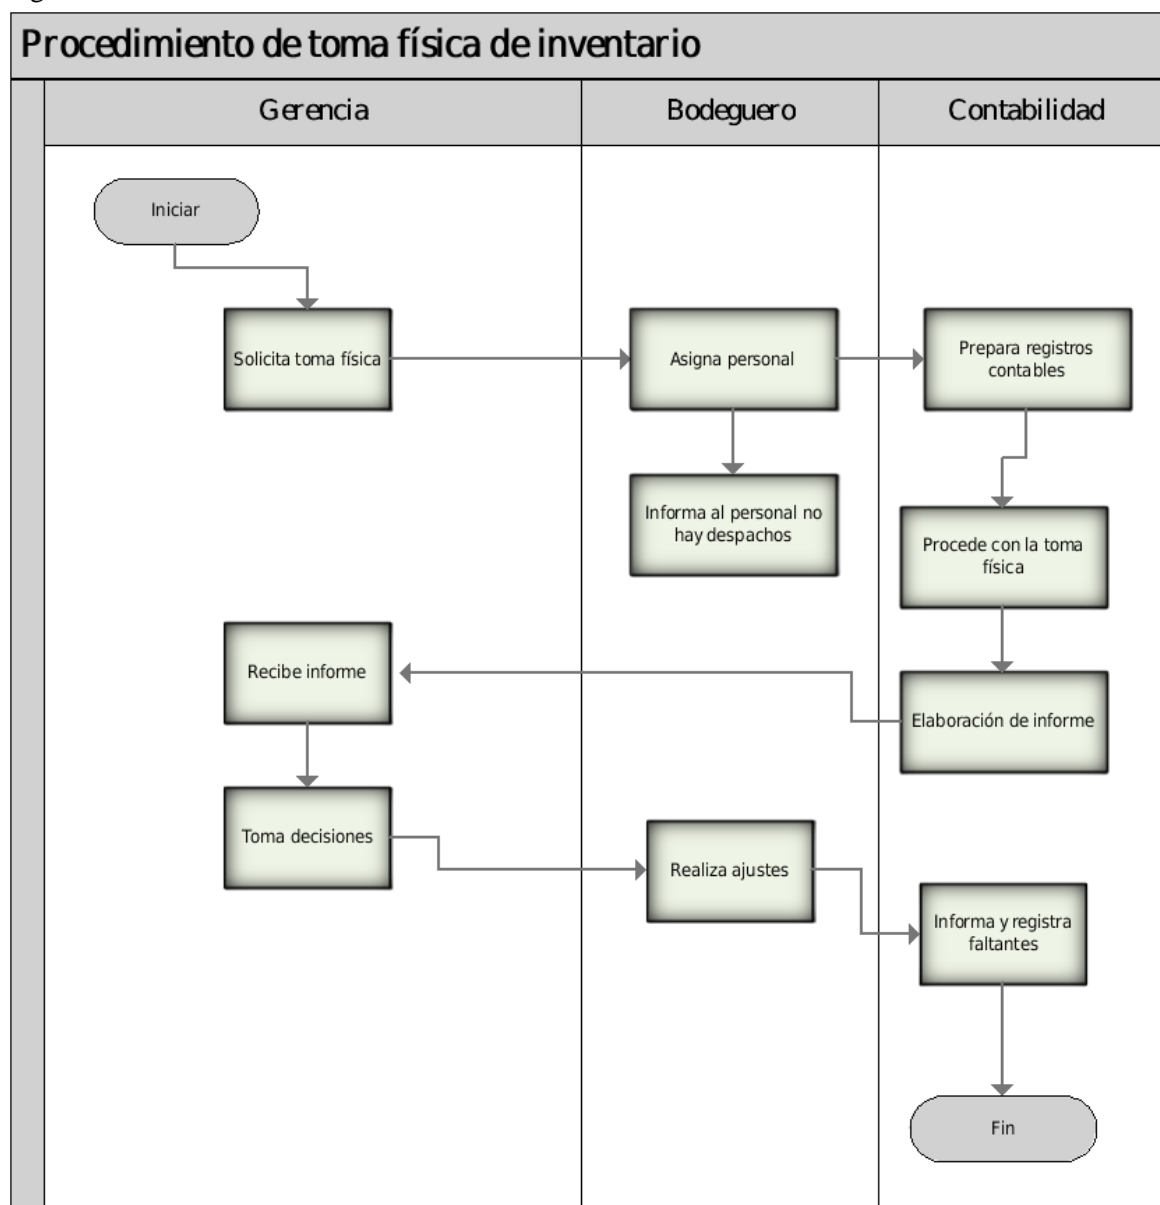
Procedimiento de toma física de inventario

Gerencia

Bodeguero

Contabilidad

Iniciar

Solicita toma física

Asigna personal

Prepara registros contables

Informa al personal no hay despachos

Procede con la toma física

Recibe informe

Elaboración de informe

Toma decisiones

Realiza ajustes

Informa y registra faltantes

Fin